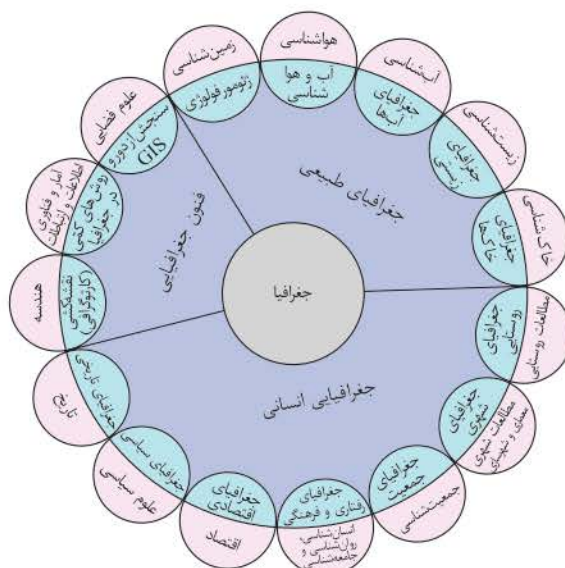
جغرافیا

جغرافیای طبیعی

جغرافیای انسانی

فنون جغرافیایی

هواشناسی
آب و هوا شناسی

آبشناسی
جغرافیای آبها

زیست‌شناسی
جغرافیای زیستی

خاک شناسی
جغرافیای خاکها

مطالعات روستایی
جغرافیای روستایی

مطالعات شهری معماری و شهرسازی
جغرافیای شهری

جمعیت‌شناسی
جغرافیای جمعیت

انسان‌شناسی، روان‌شناسی و جامعه‌شناسی
جغرافیای رفتاری و فرهنگی

اقتصاد
جغرافیای اقتصادی

علوم سیاسی
جغرافیای سیاسی

تاریخ
جغرافیای تاریخی

هندسه
نقشه‌کشی (کارتوگرافی)

آمار و فناوری اطلاعات و ارتباطات
روش‌های کمی در جغرافیا

علوم فضایی
سنجش از دور و GIS

زمین‌شناسی
ژئومورفولوژی